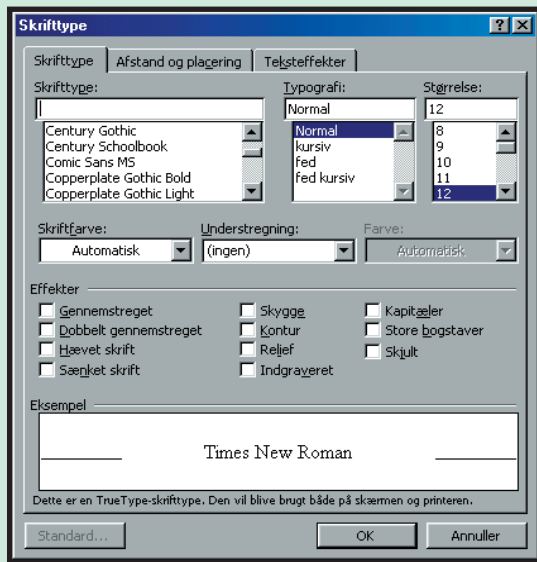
Skrifttype

?

Skrifttype

Afstand og placering

Teksteffekter

Skrifttype:

Century Gothic
Century Schoolbook
Comic Sans MS
Copperplate Gothic Bold
Copperplate Gothic Light

Typografi:

Normal

Normal
kursiv
fed
fed kursiv

Størrelse:

12

8
9
10
11
12

Skriftfarve:

Automatisk

Understregning:

(ingen)

Farve:

Automatisk

Effekter

Gennemstreget
Dobbelt gennemstreget
Hævet skrift
Sænket skrift

Skygge
Kontur
Relief
Indgraveret

Kapitæler
Store bogstaver
Skjult

Eksempel

Times New Roman

Dette er en TrueType-skrifttype. Den vil blive brugt både på skærmen og printeren.

Standard...

OK

Annuller